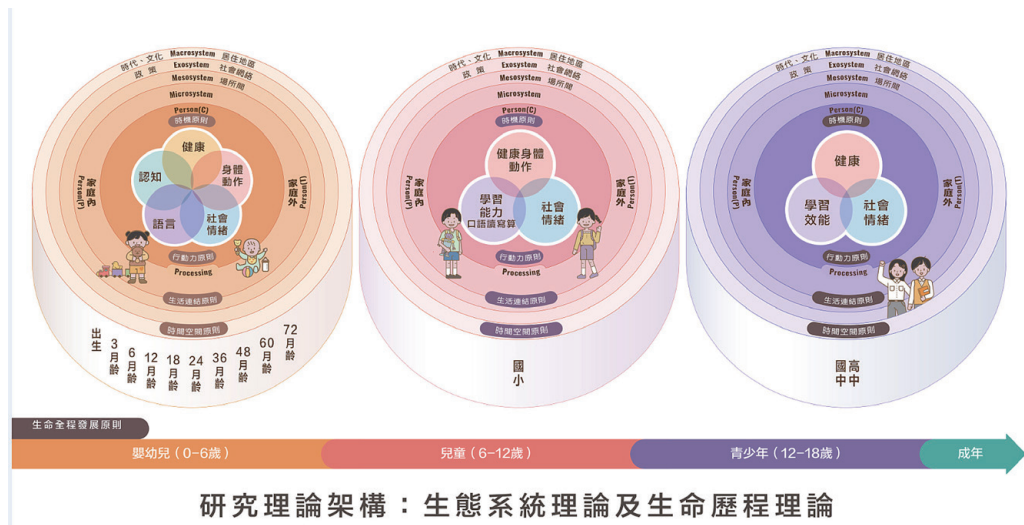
時代、文化 Macrosystem 居住地區
政策 Exosystem 社會網絡
Mesosystem 場所間
Microsystem
Person(C)
時機原則
健康
認知
身體動作
語言
社會情緒
家庭內 Person(P)
家庭外 Person(T)
行動力原則
Processing
生活連結原則
時間空間原則
出生
3月齡
6月齡
12月齡
18月齡
24月齡
36月齡
48月齡
60月齡
72月齡

時代、文化 Macrosystem 居住地區
政策 Exosystem 社會網絡
Mesosystem 場所間
Microsystem
Person(C)
時機原則
健康身體動作
學習能力
口語讀寫算
社會情緒
家庭內 Person(P)
家庭外 Person(T)
行動力原則
Processing
生活連結原則
時間空間原則
國小

時代、文化 Macrosystem 居住地區
政策 Exosystem 社會網絡
Mesosystem 場所間
Microsystem
Person(C)
時機原則
健康
學習效能
社會情緒
家庭內 Person(P)
家庭外 Person(T)
行動力原則
Processing
生活連結原則
時間空間原則
國中
高中

生命全程發展原則
嬰幼兒（0–6歲）
兒童（6–12歲）
青少年（12–18歲）
成年

研究理論架構：生態系統理論及生命歷程理論